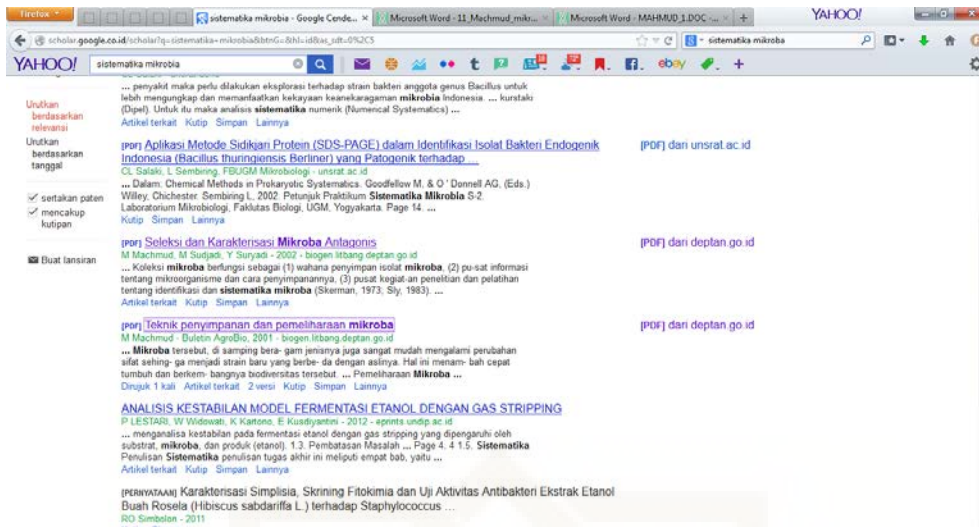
Firefox | sistematika mikrobia - Google Cende... × | Microsoft Word - 11_Machmud_mikr... × | Microsoft Word - MAHMUD_1.DOC -... × | + | YAHOO!

scholar.google.co.id/scholar?q=sistematika+mikrobia&btnG=&hl=id&as_sdt=0%2C5 | sistematika mikroba

YAHOO! | sistematika mikrobia

... penyakit maka perlu dilakukan eksplorasi terhadap strain bakteri anggota genus Bacillus untuk lebih mengungkap dan memanfaatkan kekayaan keanekaragaman mikrobia Indonesia. ... kurstaki (Dipel). Untuk itu maka analisis sistematika numerik (Numencal Systematics) ...
Artikel terkait Kutip Simpan Lainnya

Urutkan berdasarkan relevansi
Urutkan berdasarkan tanggal

✓ sertakan paten
✓ mencakup kutipan

Buat lansiran

[PDF] Aplikasi Metode Sidikjari Protein (SDS-PAGE) dalam Identifikasi Isolat Bakteri Endogenik Indonesia (Bacillus thuringiensis Berliner) yang Patogenik terhadap ...
CL Salaki, L Sembiring, FBUGM Mikrobiologi - unsrat.ac.id
... Dalam: Chemical Methods in Prokaryotic Systematics. Goodfellow M, & O ' Donnell AG, (Eds.) Willey, Chichester. Sembiring L, 2002. Petunjuk Praktikum Sistematika Mikrobia S-2. Laboratorium Mikrobiologi, Faklutas Biologi, UGM, Yogyakarta. Page 14. ...
Kutip Simpan Lainnya
[PDF] dari unsrat.ac.id

[PDF] Seleksi dan Karakterisasi Mikroba Antagonis
M Machmud, M Sudjadi, Y Suryadi - 2002 - biogen.litbang.deptan.go.id
... Koleksi mikroba berfungsi sebagai (1) wahana penyimpan isolat mikroba, (2) pu-sat informasi tentang mikroorganisme dan cara penyimpanannya, (3) pusat kegiat-an penelitian dan pelatihan tentang identifikasi dan sistematika mikroba (Skerman, 1973; Sly, 1983). ...
Artikel terkait Kutip Simpan Lainnya
[PDF] dari deptan.go.id

[PDF] Teknik penyimpanan dan pemeliharaan mikroba
M Machmud - Buletin AgroBio, 2001 - biogen.litbang.deptan.go.id
... Mikroba tersebut, di samping bera- gam jenisnya juga sangat mudah mengalami perubahan sifat sehing- ga menjadi strain baru yang berbe- da dengan aslinya. Hal ini menam- bah cepat tumbuh dan berkem- bangnya biodiversitas tersebut. ... Pemeliharaan Mikroba ...
Dirujuk 1 kali Artikel terkait 2 versi Kutip Simpan Lainnya
[PDF] dari deptan.go.id

ANALISIS KESTABILAN MODEL FERMENTASI ETANOL DENGAN GAS STRIPPING
P LESTARI, W Widowati, K Kartono, E Kusdiyantini - 2012 - eprints.undip.ac.id
... menganalisa kestabilan pada fermentasi etanol dengan gas stripping yang dipengaruhi oleh substrat, mikroba, dan produk (etanol). 1.3. Pembatasan Masalah ... Page 4. 4 1.5. Sistematika Penulisan Sistematika penulisan tugas akhir ini meliputi empat bab, yaitu ...
Artikel terkait Kutip Simpan Lainnya

[PERNYATAAN] Karakterisasi Simplisia, Skrining Fitokimia dan Uji Aktivitas Antibakteri Ekstrak Etanol Buah Rosela (Hibiscus sabdariffa L.) terhadap Staphylococcus ...
RO Simbolon - 2011